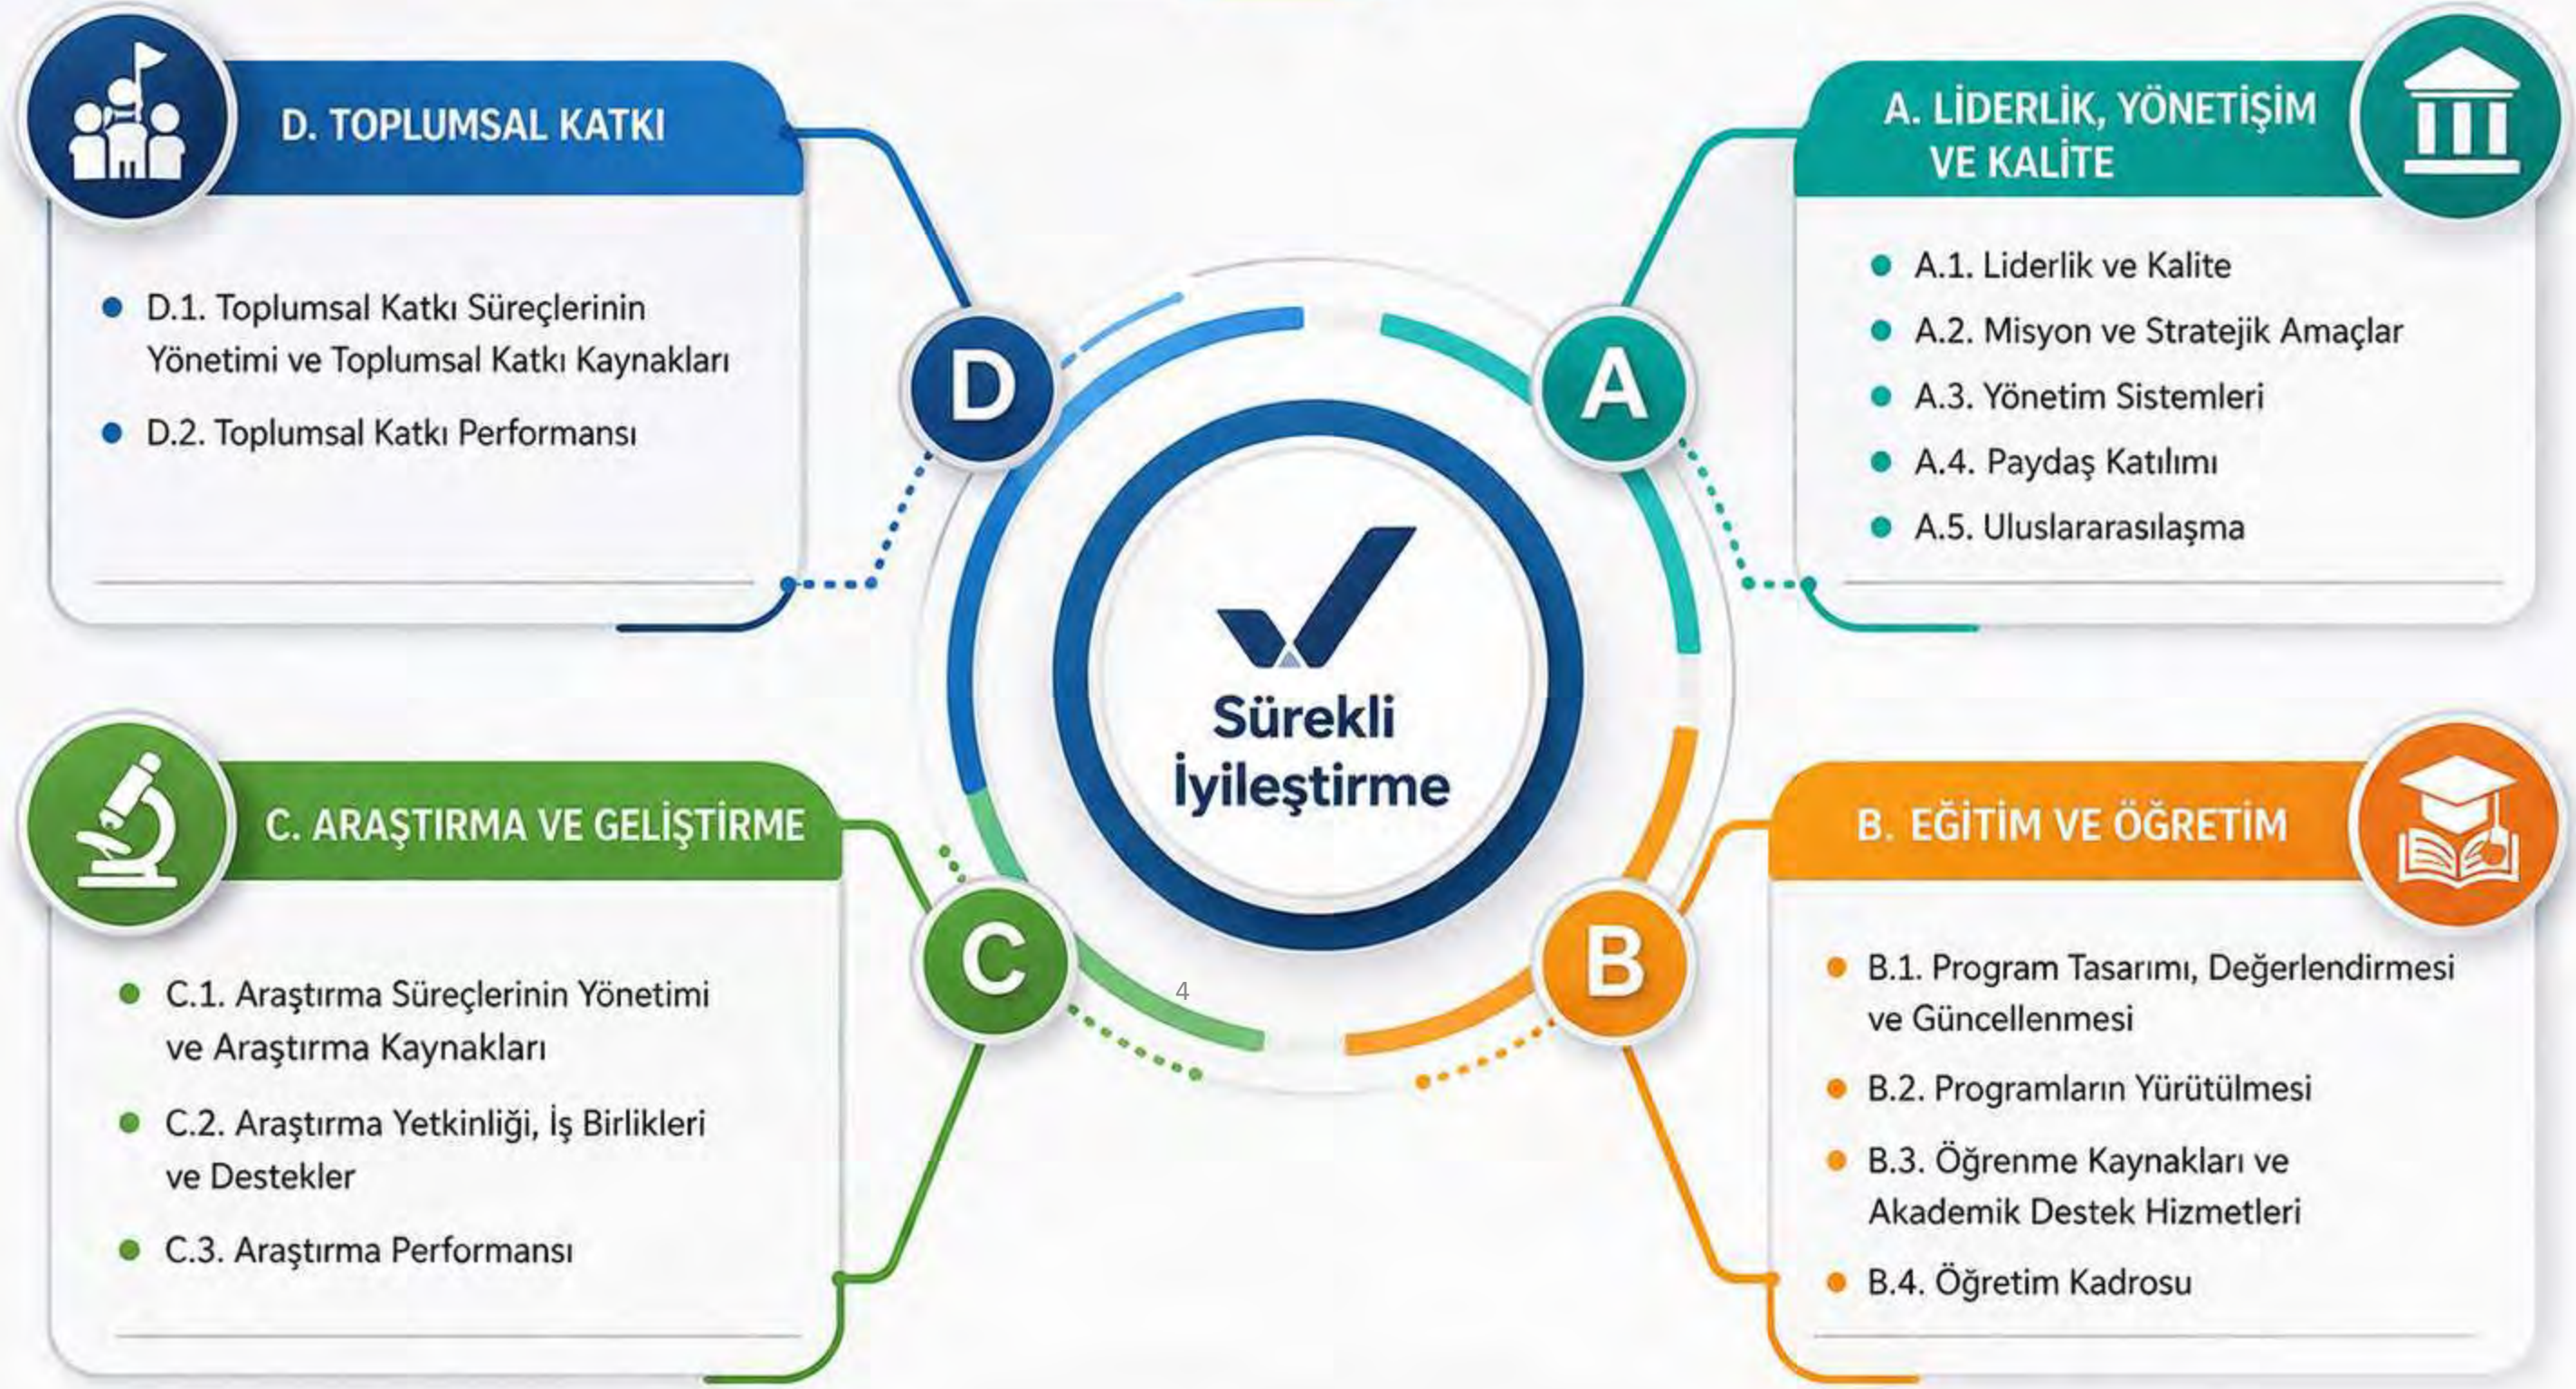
D. TOPLUMSAL KATKI

D.1. Toplumsal Katkı Süreçlerinin Yönetimi ve Toplumsal Katkı Kaynakları

D.2. Toplumsal Katkı Performansı

A. LİDERLİK, YÖNETİŞİM VE KALİTE

A.1. Liderlik ve Kalite

A.2. Misyon ve Stratejik Amaçlar

A.3. Yönetim Sistemleri

A.4. Paydaş Katılımı

A.5. Uluslararasılaşma

D

A

Sürekli İyileştirme

C

B

4

C. ARAŞTIRMA VE GELİŞTİRME

C.1. Araştırma Süreçlerinin Yönetimi ve Araştırma Kaynakları

C.2. Araştırma Yetkinliği, İş Birlikleri ve Destekler

C.3. Araştırma Performansı

B. EĞİTİM VE ÖĞRETİM

B.1. Program Tasarımı, Değerlendirmesi ve Güncellenmesi

B.2. Programların Yürütülmesi

B.3. Öğrenme Kaynakları ve Akademik Destek Hizmetleri

B.4. Öğretim Kadrosu